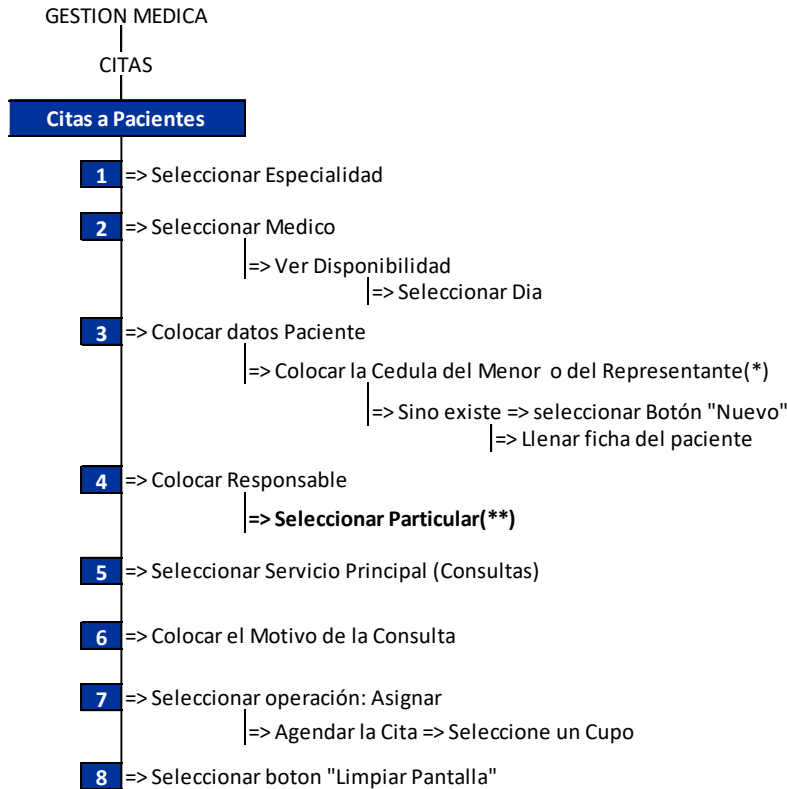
GESTION MEDICA

CITAS

Citas a Pacientes

1 => Seleccionar Especialidad

2 => Seleccionar Medico
=> Ver Disponibilidad
=> Seleccionar Dia

3 => Colocar datos Paciente
=> Colocar la Cedula del Menor o del Representante(*)
=> Sino existe => seleccionar Botón "Nuevo"
=> Llenar ficha del paciente

4 => Colocar Responsable
**=> Seleccionar Particular(**)**

5 => Seleccionar Servicio Principal (Consultas)

6 => Colocar el Motivo de la Consulta

7 => Seleccionar operación: Asignar
=> Agendar la Cita => Seleccione un Cupo

8 => Seleccionar boton "Limpiar Pantalla"